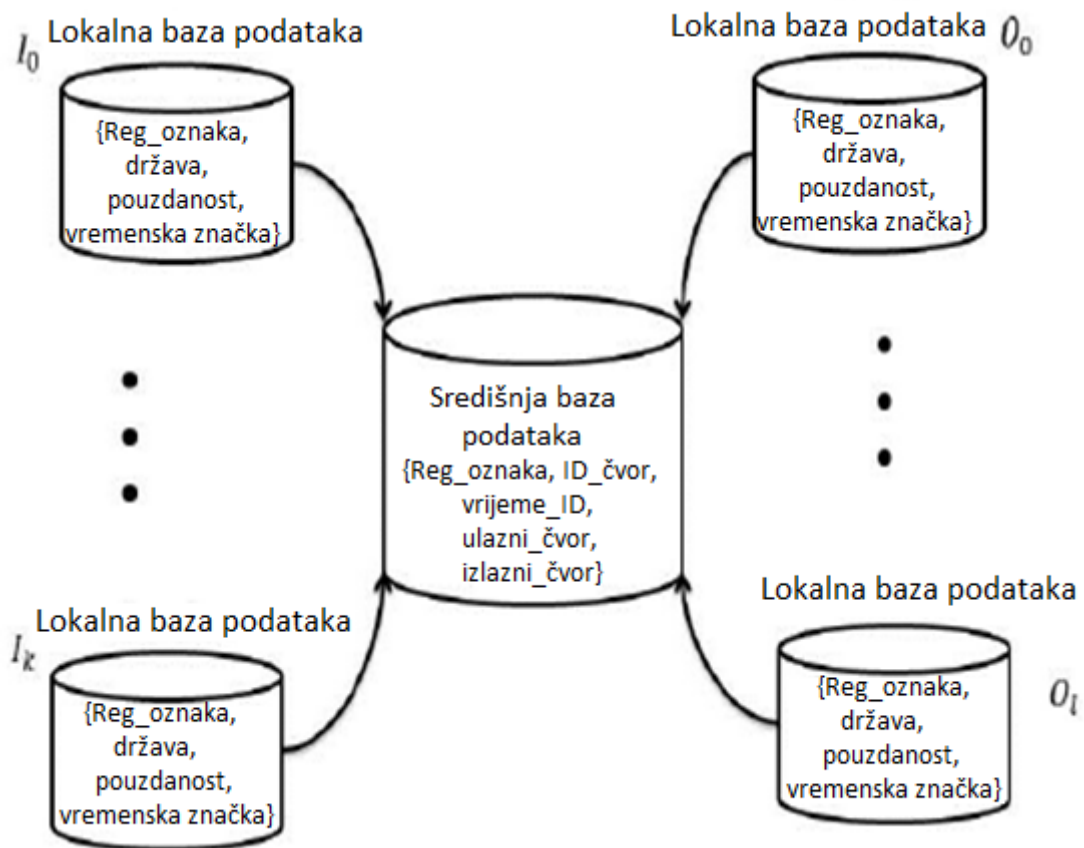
$I_0$ Lokalna baza podataka

{Reg_oznaka, država, pouzdanost, vremenska značka}

Lokalna baza podataka $O_0$

{Reg_oznaka, država, pouzdanost, vremenska značka}

Središnja baza podataka {Reg_oznaka, ID_čvor, vrijeme_ID, ulazni_čvor, izlazni_čvor}

$I_k$ Lokalna baza podataka

{Reg_oznaka, država, pouzdanost, vremenska značka}

Lokalna baza podataka $O_l$

{Reg_oznaka, država, pouzdanost, vremenska značka}